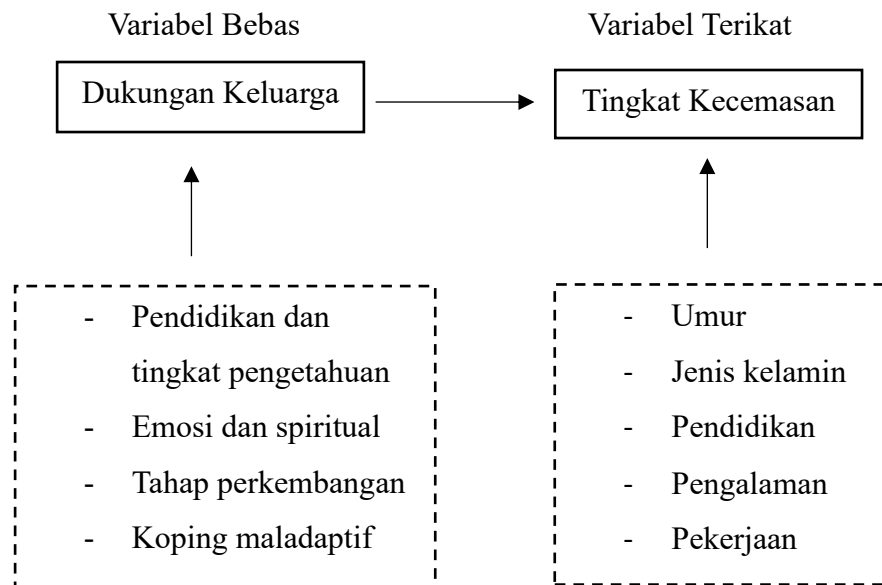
Variabel Bebas

Dukungan Keluarga

Variabel Terikat

Tingkat Kecemasan

- Pendidikan dan tingkat pengetahuan
- Emosi dan spiritual
- Tahap perkembangan
- Koping maladaptif

- Umur
- Jenis kelamin
- Pendidikan
- Pengalaman
- Pekerjaan